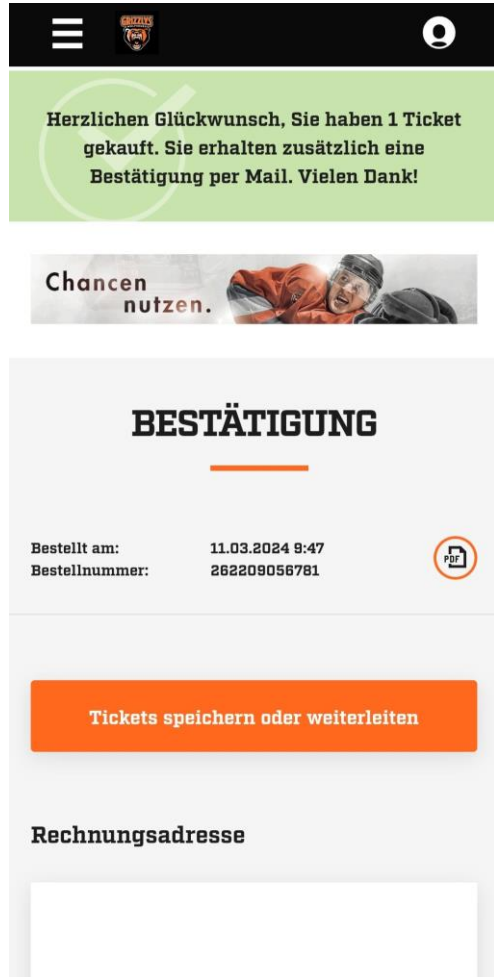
GRIZZLYS

Herzlichen Glückwunsch, Sie haben 1 Ticket gekauft. Sie erhalten zusätzlich eine Bestätigung per Mail. Vielen Dank!

Chancen nutzen.

BESTÄTIGUNG

Bestellt am: 11.03.2024 9:47
Bestellnummer: 262209056781

PDF

Tickets speichern oder weiterleiten

Rechnungsadresse